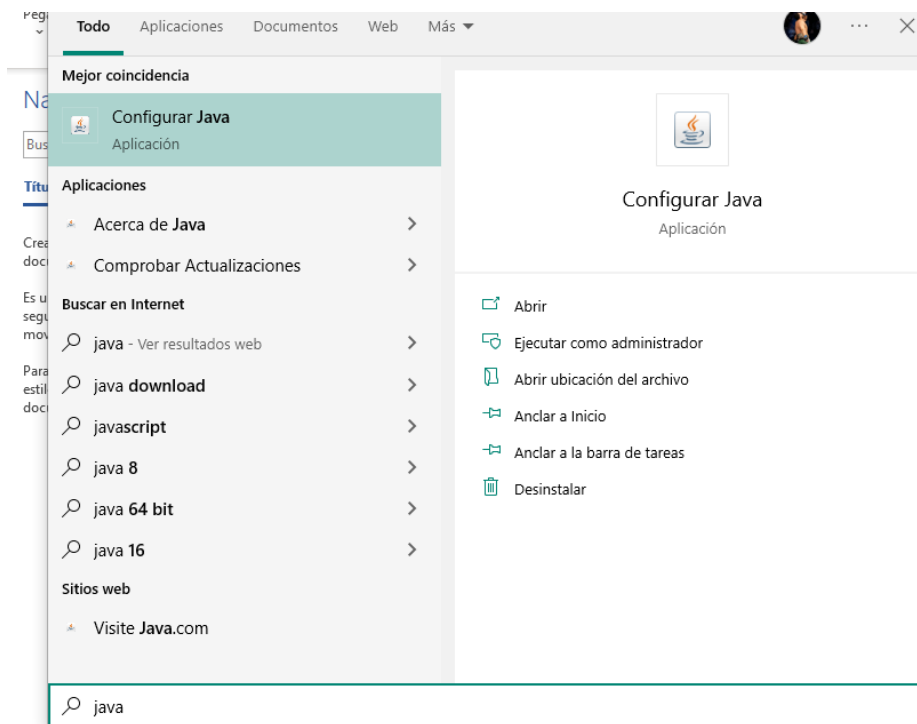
Pega

Na

Bus

Títu

Crea
doc

Es u
segu
mov

Para
estil
doc

Todo Aplicaciones Documentos Web Más ▾

···

Mejor coincidencia

Configurar Java
Aplicación

Aplicaciones

Acerca de Java

Comprobar Actualizaciones

Buscar en Internet

java - Ver resultados web

java download

javascript

java 8

java 64 bit

java 16

Sitios web

Visite Java.com

Configurar Java
Aplicación

Abrir

Ejecutar como administrador

Abrir ubicación del archivo

Anclar a Inicio

Anclar a la barra de tareas

Desinstalar

java